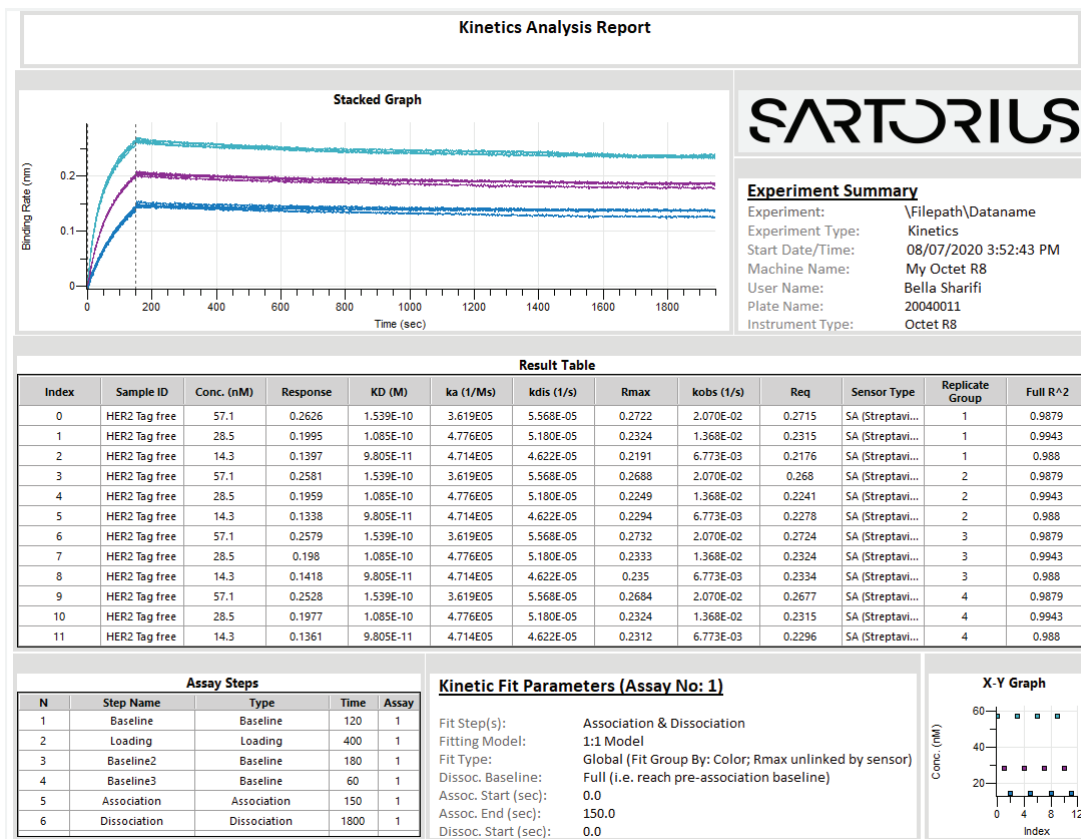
Kinetics Analysis Report

Stacked Graph

Binding Rate (nm)

0.2
0.1
0

0 200 400 600 800 1000 1200 1400 1600 1800

Time (sec)

SARTORIUS

Experiment Summary

Experiment: \Filepath\Dataname
Experiment Type: Kinetics
Start Date/Time: 08/07/2020 3:52:43 PM
Machine Name: My Octet R8
User Name: Bella Sharifi
Plate Name: 20040011
Instrument Type: Octet R8

Result Table

| Index | Sample ID | Conc. (nM) | Response | KD (M) | ka (1/Ms) | kdis (1/s) | Rmax | kobs (1/s) | Req | Sensor Type | Replicate Group | Full R^2 |
|---|---|---|---|---|---|---|---|---|---|---|---|---|
| 0 | HER2 Tag free | 57.1 | 0.2626 | 1.539E-10 | 3.619E05 | 5.568E-05 | 0.2722 | 2.070E-02 | 0.2715 | SA (Streptavi... | 1 | 0.9879 |
| 1 | HER2 Tag free | 28.5 | 0.1995 | 1.085E-10 | 4.776E05 | 5.180E-05 | 0.2324 | 1.368E-02 | 0.2315 | SA (Streptavi... | 1 | 0.9943 |
| 2 | HER2 Tag free | 14.3 | 0.1397 | 9.805E-11 | 4.714E05 | 4.622E-05 | 0.2191 | 6.773E-03 | 0.2176 | SA (Streptavi... | 1 | 0.988 |
| 3 | HER2 Tag free | 57.1 | 0.2581 | 1.539E-10 | 3.619E05 | 5.568E-05 | 0.2688 | 2.070E-02 | 0.268 | SA (Streptavi... | 2 | 0.9879 |
| 4 | HER2 Tag free | 28.5 | 0.1959 | 1.085E-10 | 4.776E05 | 5.180E-05 | 0.2249 | 1.368E-02 | 0.2241 | SA (Streptavi... | 2 | 0.9943 |
| 5 | HER2 Tag free | 14.3 | 0.1338 | 9.805E-11 | 4.714E05 | 4.622E-05 | 0.2294 | 6.773E-03 | 0.2278 | SA (Streptavi... | 2 | 0.988 |
| 6 | HER2 Tag free | 57.1 | 0.2579 | 1.539E-10 | 3.619E05 | 5.568E-05 | 0.2732 | 2.070E-02 | 0.2724 | SA (Streptavi... | 3 | 0.9879 |
| 7 | HER2 Tag free | 28.5 | 0.198 | 1.085E-10 | 4.776E05 | 5.180E-05 | 0.2333 | 1.368E-02 | 0.2324 | SA (Streptavi... | 3 | 0.9943 |
| 8 | HER2 Tag free | 14.3 | 0.1418 | 9.805E-11 | 4.714E05 | 4.622E-05 | 0.235 | 6.773E-03 | 0.2334 | SA (Streptavi... | 3 | 0.988 |
| 9 | HER2 Tag free | 57.1 | 0.2528 | 1.539E-10 | 3.619E05 | 5.568E-05 | 0.2684 | 2.070E-02 | 0.2677 | SA (Streptavi... | 4 | 0.9879 |
| 10 | HER2 Tag free | 28.5 | 0.1977 | 1.085E-10 | 4.776E05 | 5.180E-05 | 0.2324 | 1.368E-02 | 0.2315 | SA (Streptavi... | 4 | 0.9943 |
| 11 | HER2 Tag free | 14.3 | 0.1361 | 9.805E-11 | 4.714E05 | 4.622E-05 | 0.2312 | 6.773E-03 | 0.2296 | SA (Streptavi... | 4 | 0.988 |

Assay Steps

| N | Step Name | Type | Time | Assay |
|---|---|---|---|---|
| 1 | Baseline | Baseline | 120 | 1 |
| 2 | Loading | Loading | 400 | 1 |
| 3 | Baseline2 | Baseline | 180 | 1 |
| 4 | Baseline3 | Baseline | 60 | 1 |
| 5 | Association | Association | 150 | 1 |
| 6 | Dissociation | Dissociation | 1800 | 1 |

Kinetic Fit Parameters (Assay No: 1)

Fit Step(s): Association & Dissociation
Fitting Model: 1:1 Model
Fit Type: Global (Fit Group By: Color; Rmax unlinked by sensor)
Dissoc. Baseline: Full (i.e. reach pre-association baseline)
Assoc. Start (sec): 0.0
Assoc. End (sec): 150.0
Dissoc. Start (sec): 0.0

X-Y Graph

Conc. (nM)

60
40
20

0 4 8 12

Index